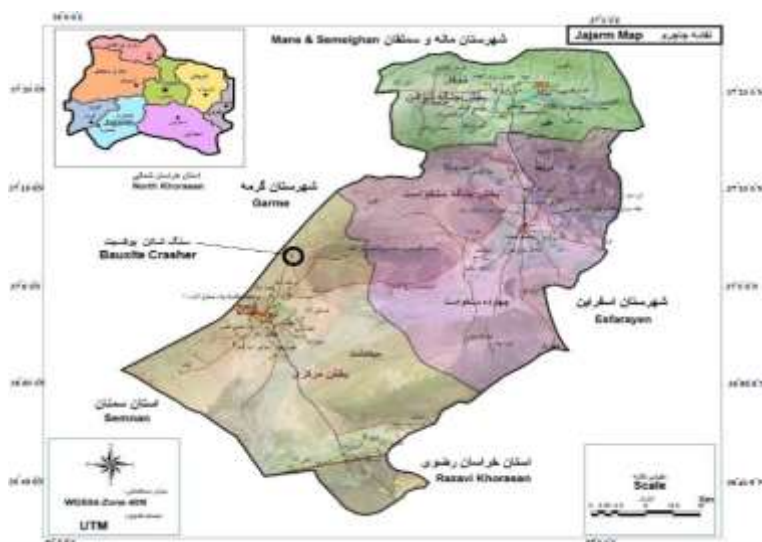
نقشه جاجرم Jajarm Map

شهرستان مانه و سملقان Mane & Semelghan

استان خراسان شمالی
North Khorasan

شهرستان گرمه
Garme

سنگ شکن بوکسیت
Bauxite Crasher

شهرستان اسفراین
Esfarayen

بخش مرکزی

استان سمنان
Semnan

استان خراسان رضوی
Razavi Khorasan

WGS84-Zone 40N

UTM

Scale